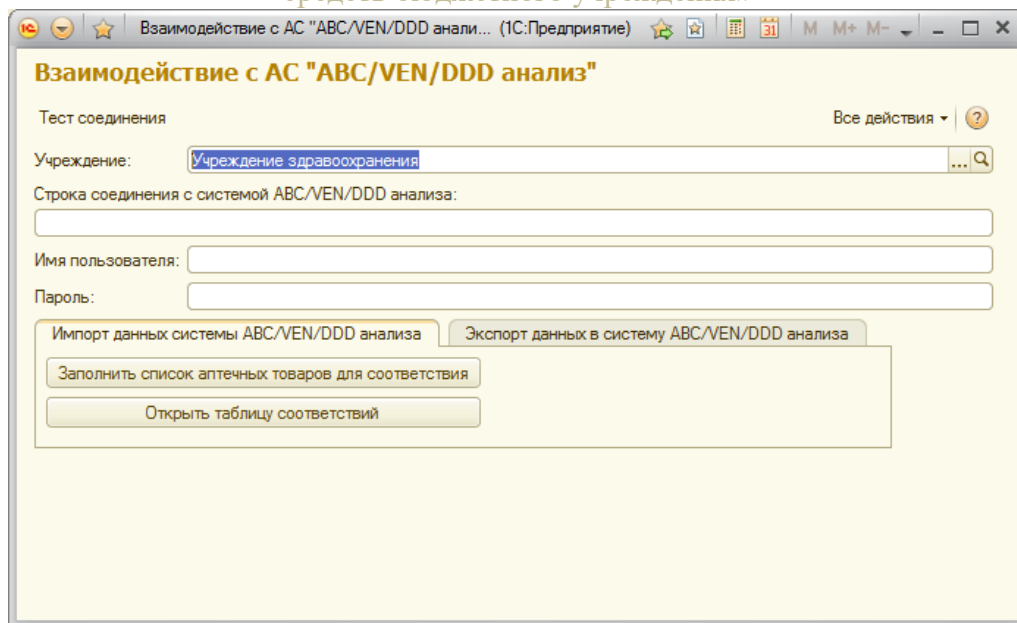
Взаимодействие с АС "ABC/VEN/DDD анали... (1С:Предприятие)

M M+ M-

Взаимодействие с АС "ABC/VEN/DDD анализ"

Тест соединения

Все действия

Учреждение: Учреждение здравоохранения

Строка соединения с системой ABC/VEN/DDD анализа:

Имя пользователя:

Пароль:

Импорт данных системы ABC/VEN/DDD анализа

Экспорт данных в систему ABC/VEN/DDD анализа

Заполнить список аптечных товаров для соответствия

Открыть таблицу соответствий